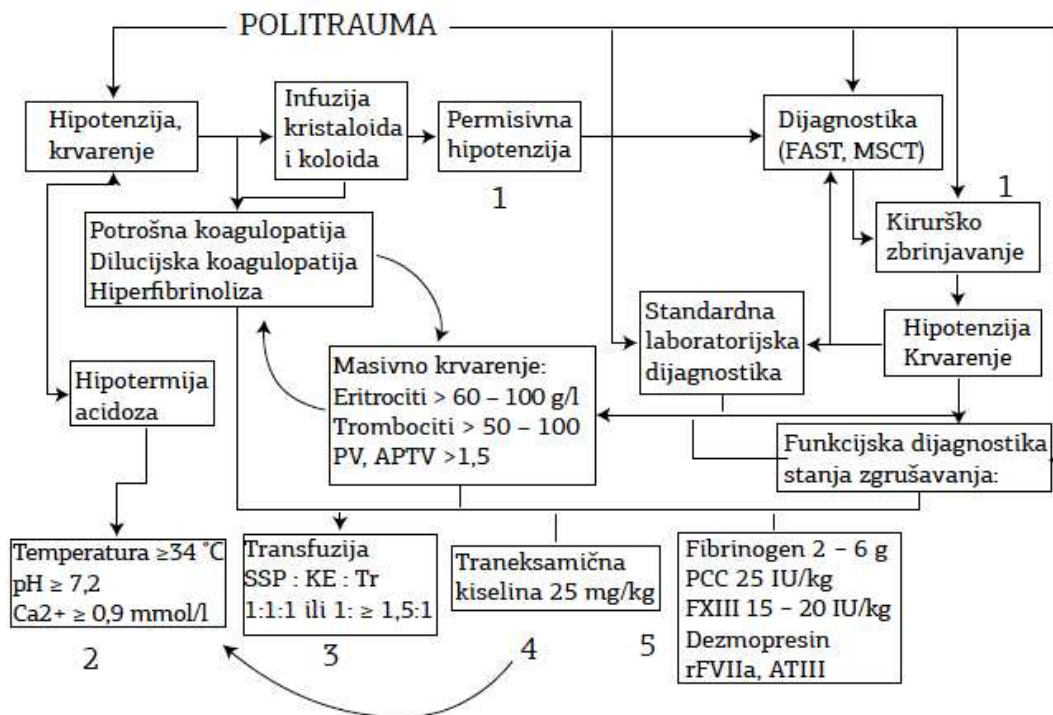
POLITRAUMA

Hipotenzija, krvarenje

Infuzija kristaloida i koloida

Permisivna hipotenzija

1

Dijagnostika (FAST, MSCT)

1

Kirurško zbrinjavanje

Potrošna koagulopatija
Dilucijska koagulopatija
Hiperfibrinoliza

Standardna laboratorijska dijagnostika

Hipotenzija
Krvarenje

Hipotermija acidoza

Masivno krvarenje:
Eritrociti > 60 – 100 g/l
Trombociti > 50 – 100
PV, APTV >1,5

Funkcijska dijagnostika stanja zgrušavanja:

Temperatura ≥34 °C
pH ≥ 7,2
Ca2+ ≥ 0,9 mmol/l

2

Transfuzija
SSP : KE : Tr
1:1:1 ili 1: ≥ 1,5:1

3

Traneksamična kiselina 25 mg/kg

4

5

Fibrinogen 2 – 6 g
PCC 25 IU/kg
FXIII 15 – 20 IU/kg
Dezmopresin
rFVIIa, ATIII